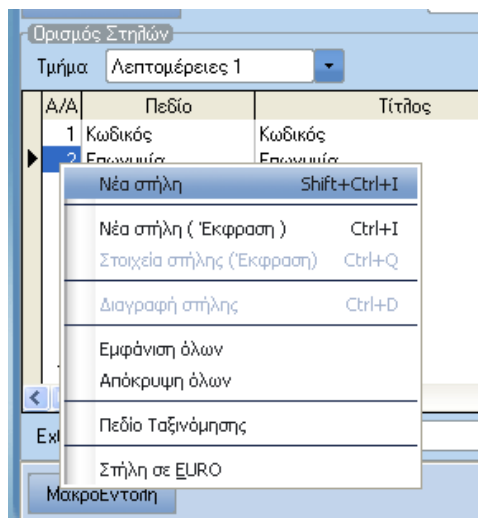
Ορισμός Στηλών

Τμήμα Λεπτομέρειες 1

| Α/Α | Πεδίο | Τίτλος |
|---|---|---|
| 1 | Κωδικός | Κωδικός |
| 2 | Επωνυμία | Επωνυμία |

Νέα στήλη Shift+Ctrl+I
Νέα στήλη ( Έκφραση ) Ctrl+I
Στοιχεία στήλης (Έκφραση) Ctrl+Q
Διαγραφή στήλης Ctrl+D
Εμφάνιση όλων
Απόκρυψη όλων
Πεδίο Ταξινόμησης
Στήλη σε EURO

Ex

ΜακροΕντολη